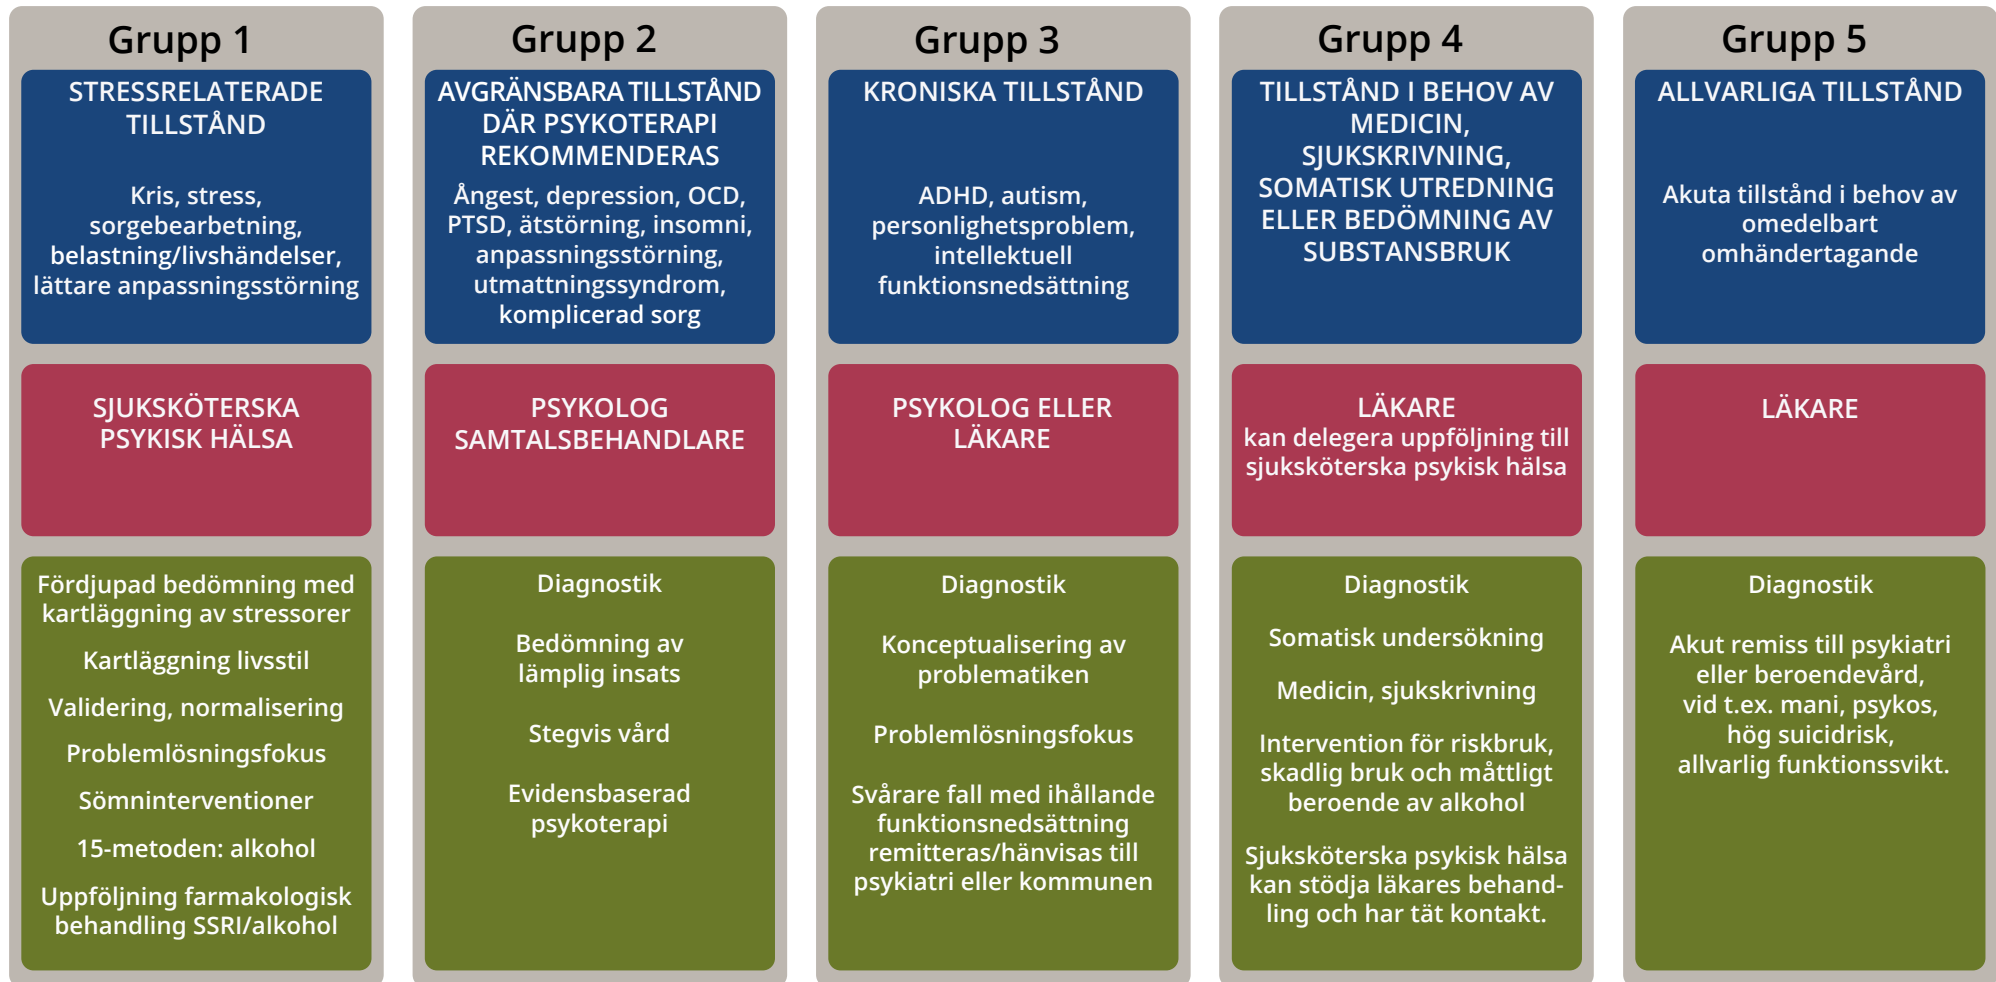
Grupp 1

STRESSRELATERADE TILLSTÅND

Kris, stress, sorgebearbetning, belastning/livshändelser, lättare anpassningsstörning

SJUKSKÖTERSKA PSYKISK HÄLSA

Fördjupad bedömning med kartläggning av stressorer

Kartläggning livsstil

Validering, normalisering

Problemlösningsfokus

Sömninterventioner

15-metoden: alkohol

Uppföljning farmakologisk behandling SSRI/alkohol

Grupp 2

AVGRÄNSBARA TILLSTÅND DÄR PSYKOTERAPI REKOMMENDERAS

Ångest, depression, OCD, PTSD, ätstörning, insomni, anpassningsstörning, utmattningssyndrom, komplicerad sorg

PSYKOLOG SAMTALSBEHANDLARE

Diagnostik

Bedömning av lämplig insats

Stegvis vård

Evidensbaserad psykoterapi

Grupp 3

KRONISKA TILLSTÅND

ADHD, autism, personlighetsproblem, intellektuell funktionsnedsättning

PSYKOLOG ELLER LÄKARE

Diagnostik

Konceptualisering av problematiken

Problemlösningsfokus

Svårare fall med ihållande funktionsnedsättning remitteras/hänvisas till psykiatri eller kommunen

Grupp 4

TILLSTÅND I BEHOV AV MEDICIN, SJUKSKRIVNING, SOMATISK UTREDNING ELLER BEDÖMNING AV SUBSTANSBRUK

LÄKARE
kan delegera uppföljning till sjuksköterska psykisk hälsa

Diagnostik

Somatisk undersökning

Medicin, sjukskrivning

Intervention för riskbruk, skadlig bruk och måttligt beroende av alkohol

Sjuksköterska psykisk hälsa kan stödja läkares behandling och har tät kontakt.

Grupp 5

ALLVARLIGA TILLSTÅND

Akuta tillstånd i behov av omedelbart omhändertagande

LÄKARE

Diagnostik

Akut remiss till psykiatri eller beroendevård, vid t.ex. mani, psykos, hög suicidrisk, allvarlig funktionssvikt.